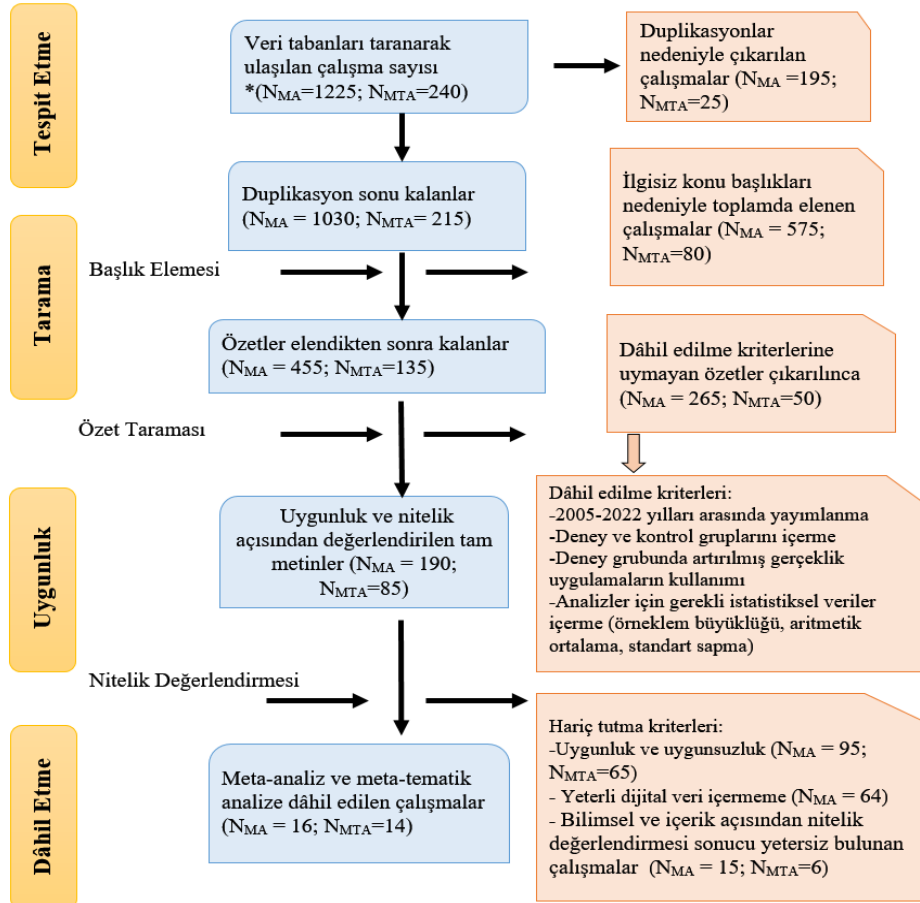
Tespit Etme

Veri tabanları taranarak ulaşılan çalışma sayısı *($N_{MA}$=1225; $N_{MTA}$=240)

Duplikasyonlar nedeniyle çıkarılan çalışmalar ($N_{MA}$ =195; $N_{MTA}$=25)

Tarama

Duplikasyon sonu kalanlar ($N_{MA}$ = 1030; $N_{MTA}$= 215)

İlgisiz konu başlıkları nedeniyle toplamda elenen çalışmalar ($N_{MA}$ = 575; $N_{MTA}$=80)

Başlık Elemesi

Özetler elendikten sonra kalanlar ($N_{MA}$ = 455; $N_{MTA}$=135)

Dâhil edilme kriterlerine uymayan özetler çıkarılınca ($N_{MA}$ = 265; $N_{MTA}$=50)

Özet Taraması

Uygunluk

Uygunluk ve nitelik açısından değerlendirilen tam metinler ($N_{MA}$ = 190; $N_{MTA}$=85)

Dâhil edilme kriterleri:
-2005-2022 yılları arasında yayımlanma
-Deney ve kontrol gruplarını içerme
-Deney grubunda artırılmış gerçeklik uygulamaların kullanımı
-Analizler için gerekli istatistiksel veriler içerme (örneklem büyüklüğü, aritmetik ortalama, standart sapma)

Nitelik Değerlendirmesi

Dâhil Etme

Meta-analiz ve meta-tematik analize dâhil edilen çalışmalar ($N_{MA}$ = 16; $N_{MTA}$=14)

Hariç tutma kriterleri:
-Uygunluk ve uygunsuzluk ($N_{MA}$ = 95; $N_{MTA}$=65)
- Yeterli dijital veri içermeme ($N_{MA}$ = 64)
- Bilimsel ve içerik açısından nitelik değerlendirmesi sonucu yetersiz bulunan çalışmalar ($N_{MA}$ = 15; $N_{MTA}$=6)